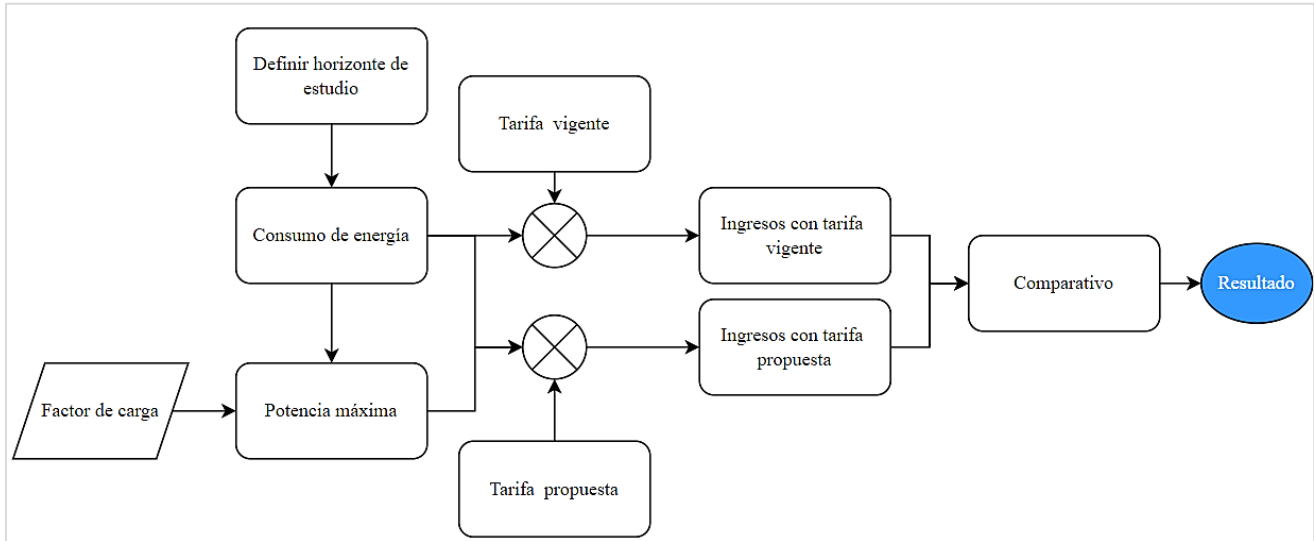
Definir horizonte de estudio

Tarifa vigente

Consumo de energía

Ingresos con tarifa vigente

Comparativo

Resultado

Ingresos con tarifa propuesta

Factor de carga

Potencia máxima

Tarifa propuesta